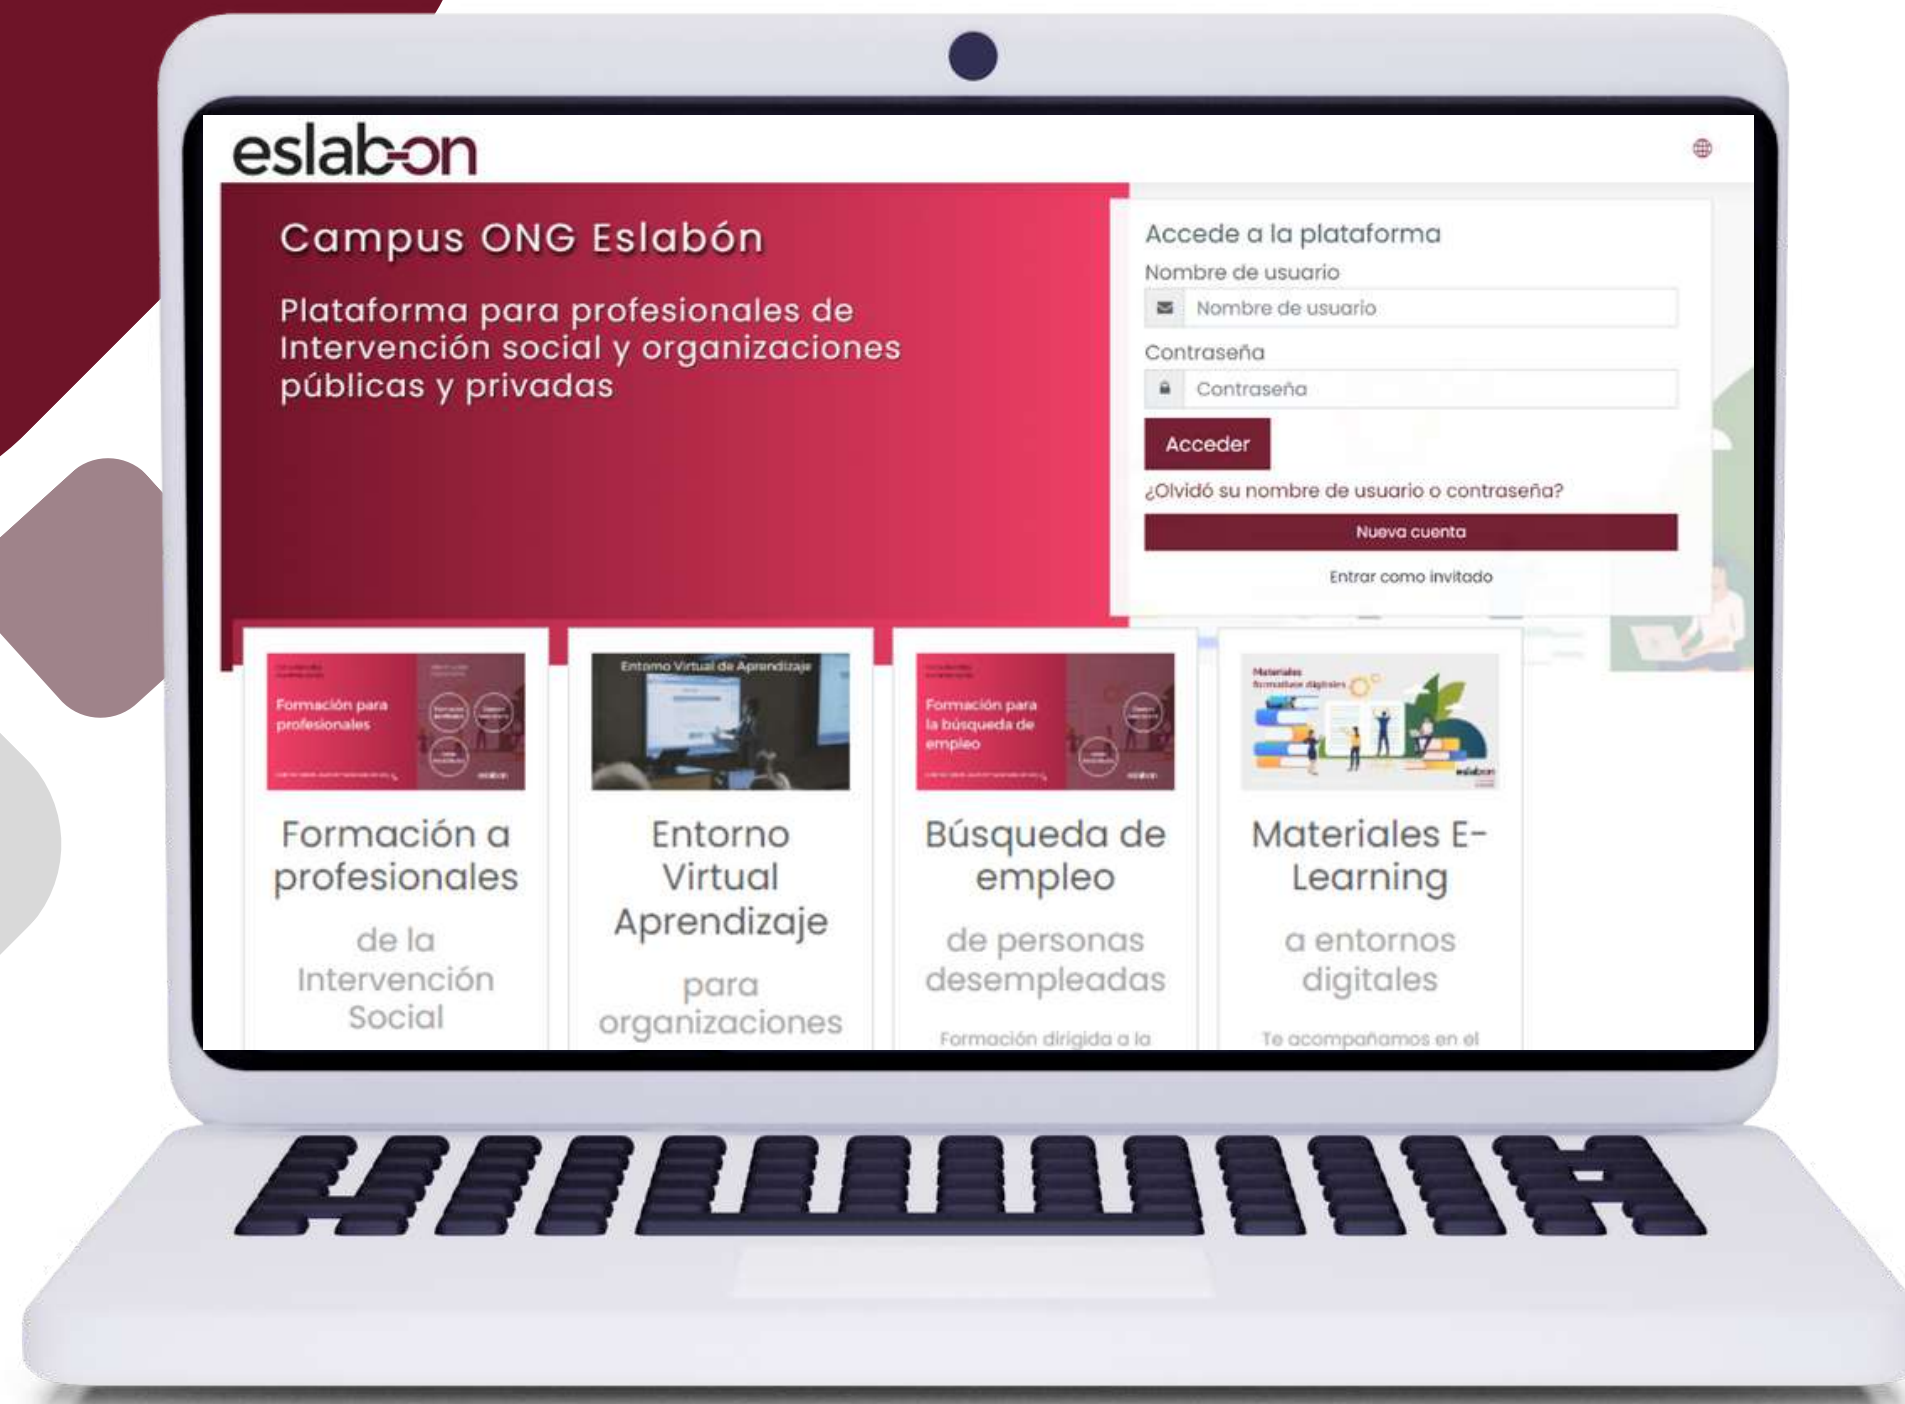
eslabon

Campus ONG Eslabón

Plataforma para profesionales de Intervención social y organizaciones públicas y privadas

Accede a la plataforma
Nombre de usuario
Nombre de usuario
Contraseña
Contraseña
Acceder
¿Olvidó su nombre de usuario o contraseña?
Nueva cuenta
Entrar como invitado

Formación para profesionales

Formación a profesionales
de la Intervención Social

Entorno Virtual de Aprendizaje

Entorno Virtual Aprendizaje
para organizaciones

Formación para la búsqueda de empleo

Búsqueda de empleo
de personas desempleadas
Formación dirigida a la

Materiales formativos digitales

Materiales E-Learning
a entornos digitales
Te acompañamos en el